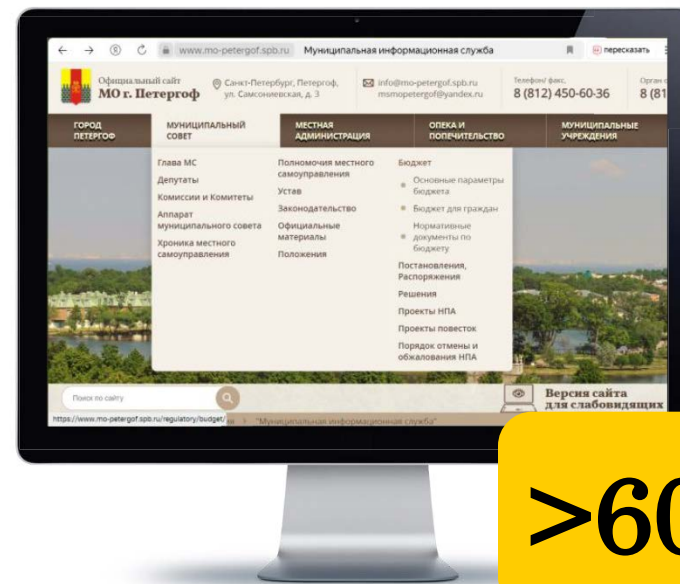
www.mo-petergof.spb.ru Муниципальная информационная служба

пересказать

Официальный сайт
МО г. Петергоф

Санкт-Петербург, Петергоф, ул. Самсониевская, д. 3

info@mo-petergof.spb.ru
msmopetergof@yandex.ru

Телефон/ факс:
8 (812) 450-60-36

Орган о
8 (81

ГОРОД ПЕТЕРГОФ | МУНИЦИПАЛЬНЫЙ СОВЕТ | МЕСТНАЯ АДМИНИСТРАЦИЯ | ОПЕКА И ПОПЕЧИТЕЛЬСТВО | МУНИЦИПАЛЬНЫЕ УЧРЕЖДЕНИЯ

Глава МС
Депутаты
Комиссии и Комитеты
Аппарат муниципального совета
Хроника местного самоуправления

Полномочия местного самоуправления
Устав
Законодательство
Официальные материалы
Положения

Бюджет
Основные параметры бюджета
Бюджет для граждан
Нормативные документы по бюджету
Постановления, Распоряжения
Решения
Проекты НПА
Проекты повесток
Порядок отмены и обжалования НПА

Поиск по сайту

Версия сайта для слабовидящих

https://www.mo-petergof.spb.ru/regulatory/budget/

"Муниципальная информационная служба"

>60